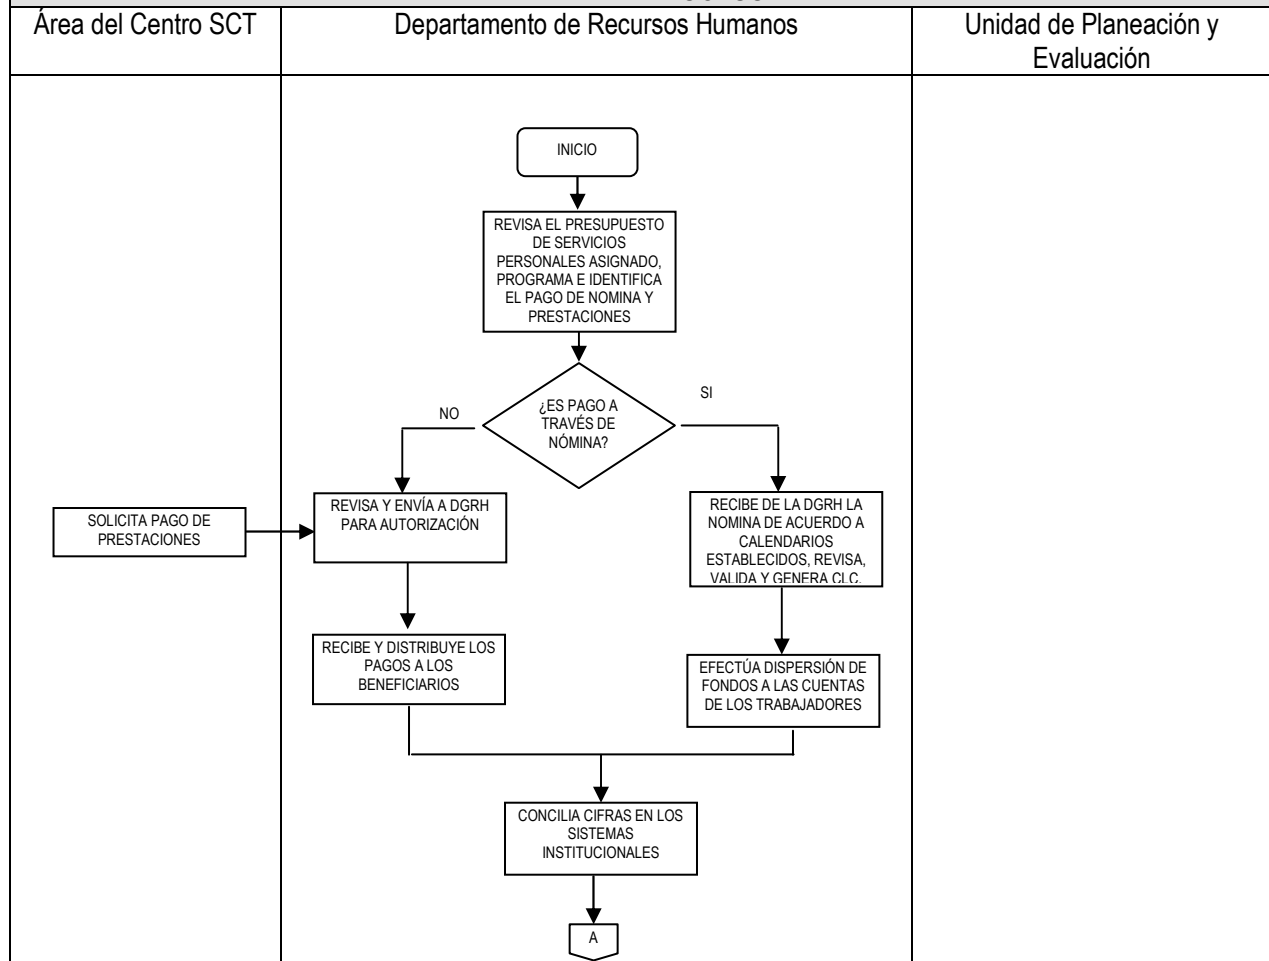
| Área del Centro SCT | Departamento de Recursos Humanos | Unidad de Planeación y Evaluación |
|---|---|---|

INICIO

REVISA EL PRESUPUESTO DE SERVICIOS PERSONALES ASIGNADO, PROGRAMA E IDENTIFICA EL PAGO DE NOMINA Y PRESTACIONES

¿ES PAGO A TRAVÉS DE NÓMINA?

NO

SI

SOLICITA PAGO DE PRESTACIONES

REVISA Y ENVÍA A DGRH PARA AUTORIZACIÓN

RECIBE DE LA DGRH LA NOMINA DE ACUERDO A CALENDARIOS ESTABLECIDOS, REVISA, VALIDA Y GENERA CLC.

RECIBE Y DISTRIBUYE LOS PAGOS A LOS BENEFICIARIOS

EFECTÚA DISPERSIÓN DE FONDOS A LAS CUENTAS DE LOS TRABAJADORES

CONCILIA CIFRAS EN LOS SISTEMAS INSTITUCIONALES

A